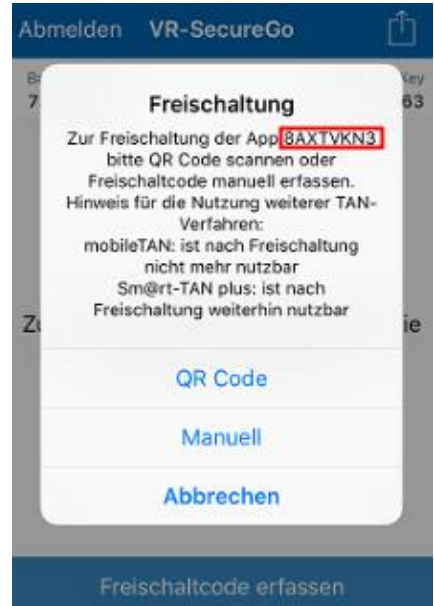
Abmelden VR-SecureGo

Ba
7

Key
63

Freischaltung

Zur Freischaltung der App 8AXTVKN3 bitte QR Code scannen oder Freischaltcode manuell erfassen. Hinweis für die Nutzung weiterer TAN-Verfahren: mobileTAN: ist nach Freischaltung nicht mehr nutzbar Sm@rt-TAN plus: ist nach Freischaltung weiterhin nutzbar

Zu

ie

QR Code

Manuell

Abbrechen

Freischaltcode erfassen